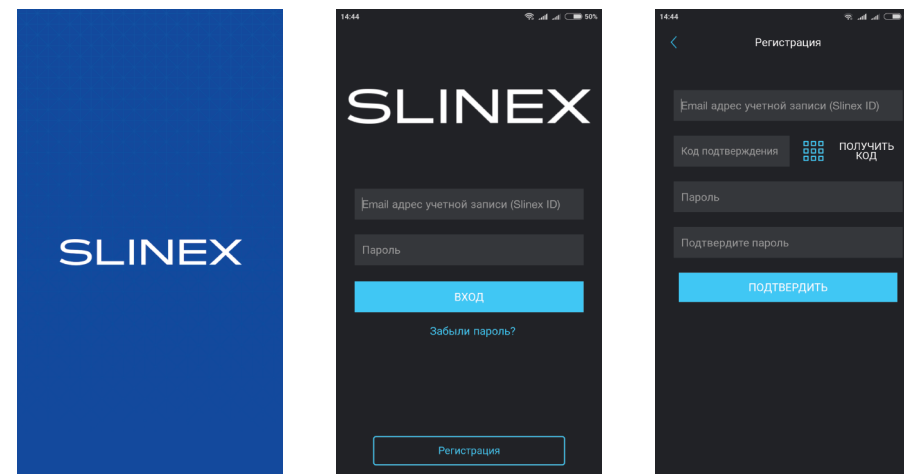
SLINEX

14:44 50%

SLINEX

Email адрес учетной записи (Slinex ID)

Пароль

ВХОД

Забыли пароль?

Регистрация

14:44

Регистрация

Email адрес учетной записи (Slinex ID)

Код подтверждения

ПОЛУЧИТЬ КОД

Пароль

Подтвердите пароль

ПОДТВЕРДИТЬ